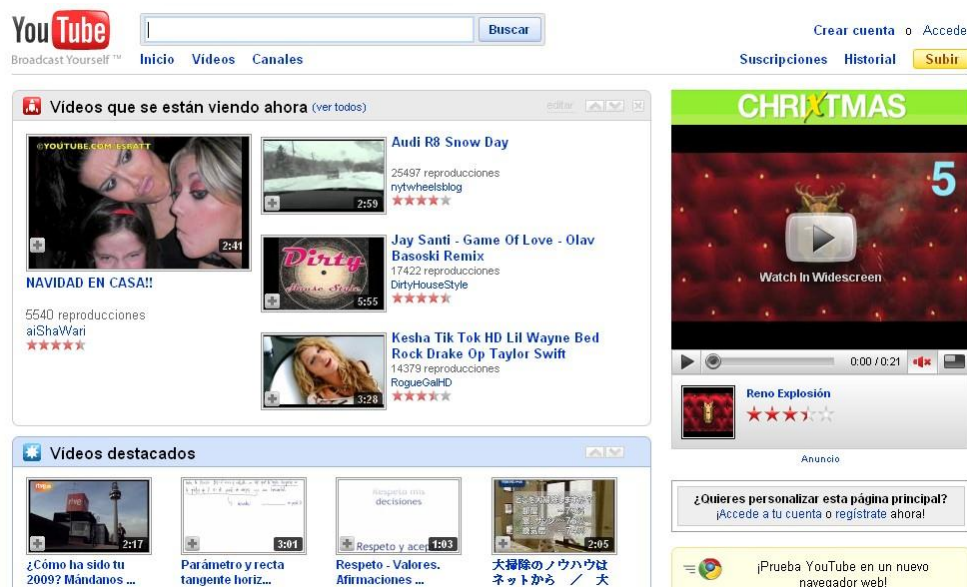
You Tube
Broadcast Yourself ™

Buscar

Inicio Videos Canales

Crear cuenta o Accede

Suscripciones Historial Subir

Videos que se están viendo ahora (ver todos)

editar

©YOUTUBE.COM/ESBATT

2:41

NAVIDAD EN CASA!!

5540 reproducciones
aiShaWari

2:59

Audi R8 Snow Day

25497 reproducciones
nytwheelsblog

Dirty House Style

5:55

Jay Santi - Game Of Love - Olav Basoski Remix

17422 reproducciones
DirtyHouseStyle

3:28

Kesha Tik Tok HD Lil Wayne Bed Rock Drake Op Taylor Swift

14379 reproducciones
RogueGalHD

CHRIXTMAS

5

Watch In Widescreen

0:00 / 0:21

Reno Explosión

Anuncio

Videos destacados

2:17

¿Cómo ha sido tu 2009? Mándanos ...

3:01

Parámetro y recta tangente horiz...

Respeta tus decisiones

Respeto y acep

1:03

Respeto - Valores. Afirmaciones ...

2:05

大掃除のノウハウは ネットから ／ 大

¿Quieres personalizar esta página principal?
¡Accede a tu cuenta o regístrate ahora!

¡Prueba YouTube en un nuevo navegador web!